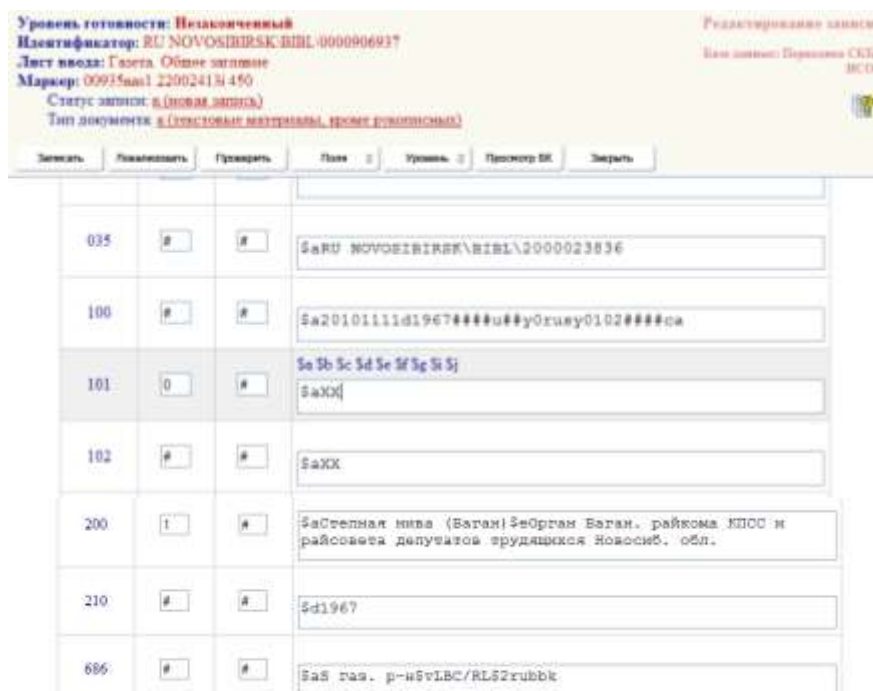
Уровень готовности: Незаконченный
Идентификатор: RU NOVOSIBIRSK\BIBL\0000906937
Лист ввода: Газета. Общие сведения
Маркер: 00935nas1 2200241i 450
Статус записи: n (новая запись)
Тип документа: a (текстовые материалы, кроме рукописных)

Редактирование записи

База данных: Периодика СКБ НСО

Записать | Локализовать | Проверить | Поля | Уровень | Просмотр БК | Закрыть

035 | # | # | $aRU NOVOSIBIRSK\BIBL\2000023836

100 | # | # | $a20101111d1967####u##y0rusy0102####ca

101 | 0 | # | $a $b $c $d $e $f $g $i $j
$aXX

102 | # | # | $aXX

200 | 1 | # | $aСтепная нива (Баган)$eОрган Баган. райкома КПСС и райсовета депутатов трудящихся Новосиб. обл.

210 | # | # | $d1967

686 | # | # | $a5 газ. р-н$vLBC/RL52rubbk